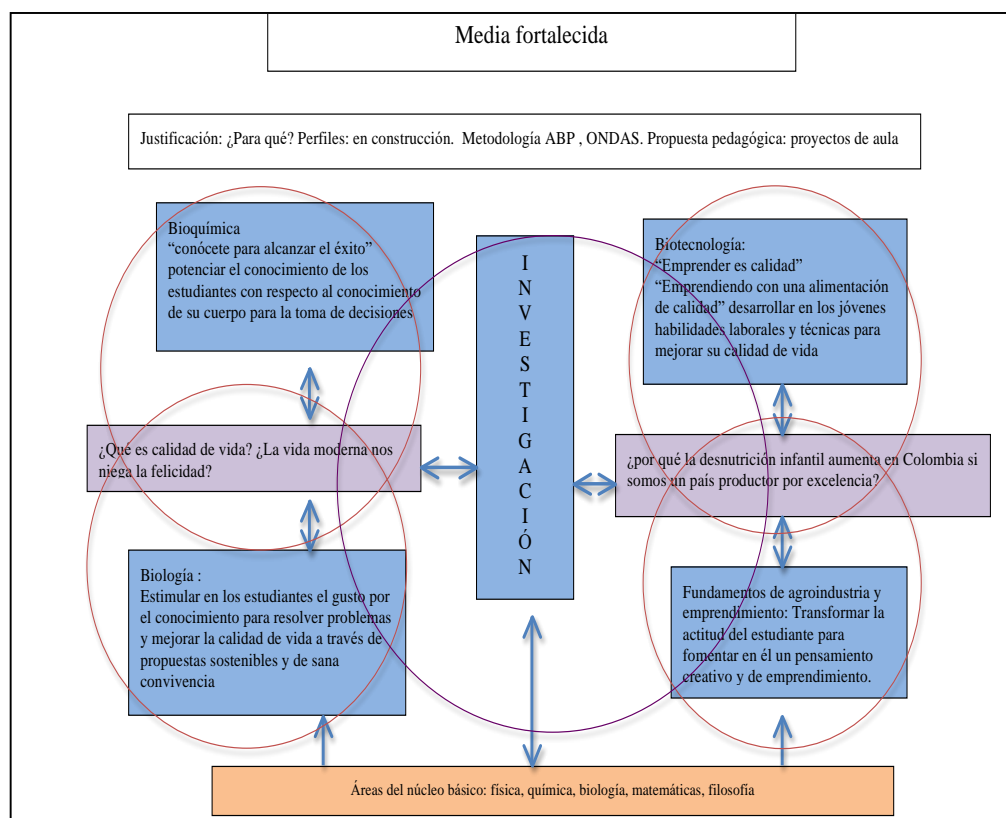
Media fortalecida

Justificación: ¿Para qué? Perfiles: en construcción. Metodología ABP , ONDAS. Propuesta pedagógica: proyectos de aula

Bioquímica
"conócete para alcanzar el éxito"
potenciar el conocimiento de los estudiantes con respecto al conocimiento de su cuerpo para la toma de decisiones

I N V E S T I G A C I Ó N

Biotecnología:
"Emprender es calidad"
"Emprendiendo con una alimentación de calidad" desarrollar en los jóvenes habilidades laborales y técnicas para mejorar su calidad de vida

¿Qué es calidad de vida? ¿La vida moderna nos niega la felicidad?

¿por qué la desnutrición infantil aumenta en Colombia si somos un país productor por excelencia?

Biología :
Estimular en los estudiantes el gusto por el conocimiento para resolver problemas y mejorar la calidad de vida a través de propuestas sostenibles y de sana convivencia

Fundamentos de agroindustria y emprendimiento: Transformar la actitud del estudiante para fomentar en él un pensamiento creativo y de emprendimiento.

Áreas del núcleo básico: física, química, biología, matemáticas, filosofía